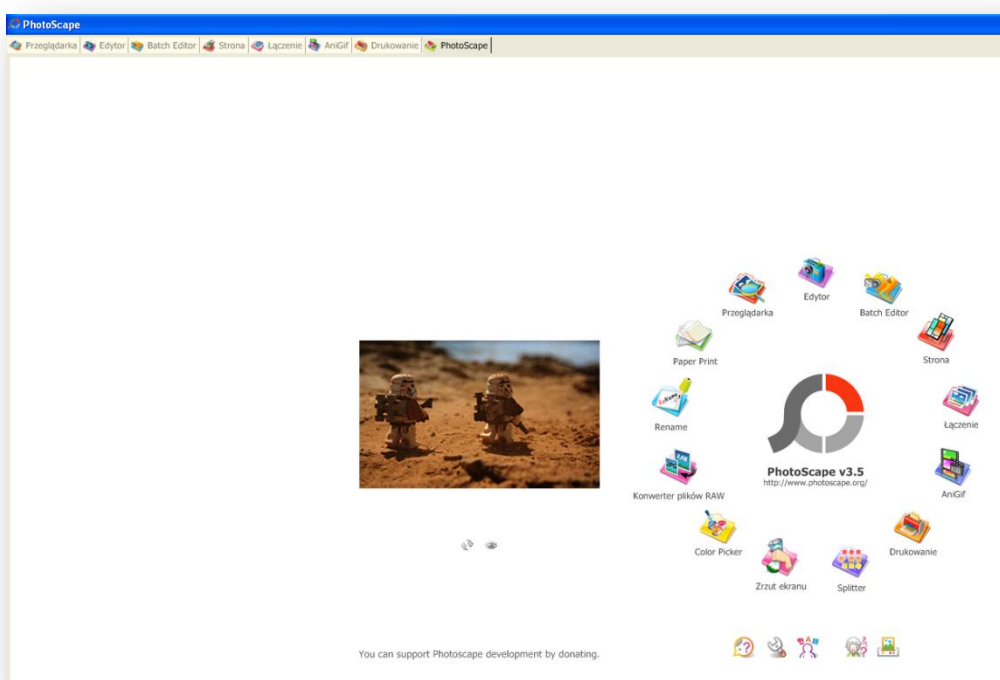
PhotoScape

Przeglądarka | Edytor | Batch Editor | Strona | Łączenie | AniGif | Drukowanie | PhotoScape

Edytor
Przeglądarka
Batch Editor
Strona
Paper Print
Łączenie
Rename
PhotoScape v3.5
http://www.photoscape.org/
AniGif
Konwerter plików RAW
Drukowanie
Color Picker
Zrzut ekranu
Splitter

You can support Photoscape development by donating.